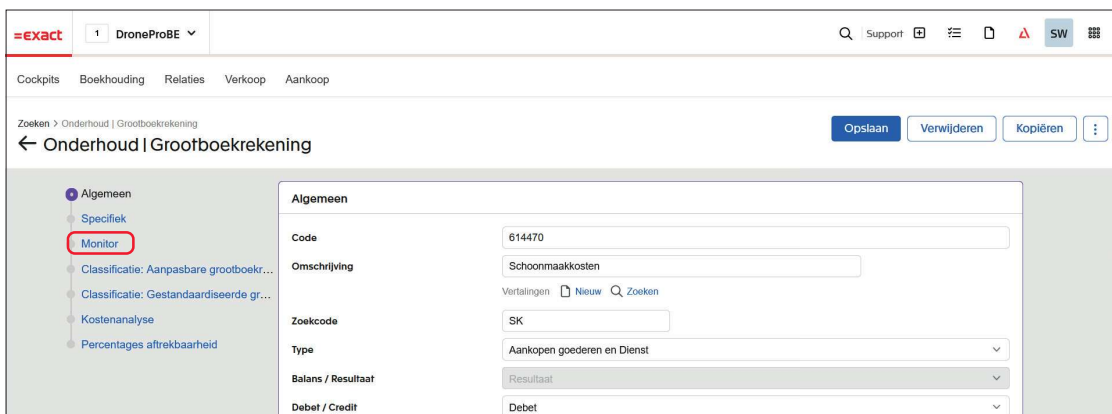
=exact 1 DroneProBE

Support SW

Cockpits Boekhouding Relaties Verkoop Aankoop

Zoeken > Onderhoud | Grootboekrekening

← Onderhoud | Grootboekrekening

Opslaan Verwijderen Kopiëren

Algemeen
Specifiek
Monitor
Classificatie: Aanpasbare grootboekr...
Classificatie: Gestandaardiseerde gr...
Kostenanalyse
Percentages aftrekbaarheid

Algemeen

| | |
|---|---|
| Code | 614470 |
| Omschrijving | Schoonmaakkosten |
| | Vertalingen Nieuw Zoeken |
| Zoekcode | SK |
| Type | Aankopen goederen en Dienst |
| Balans / Resultaat | Resultaat |
| Debet / Credit | Debet |